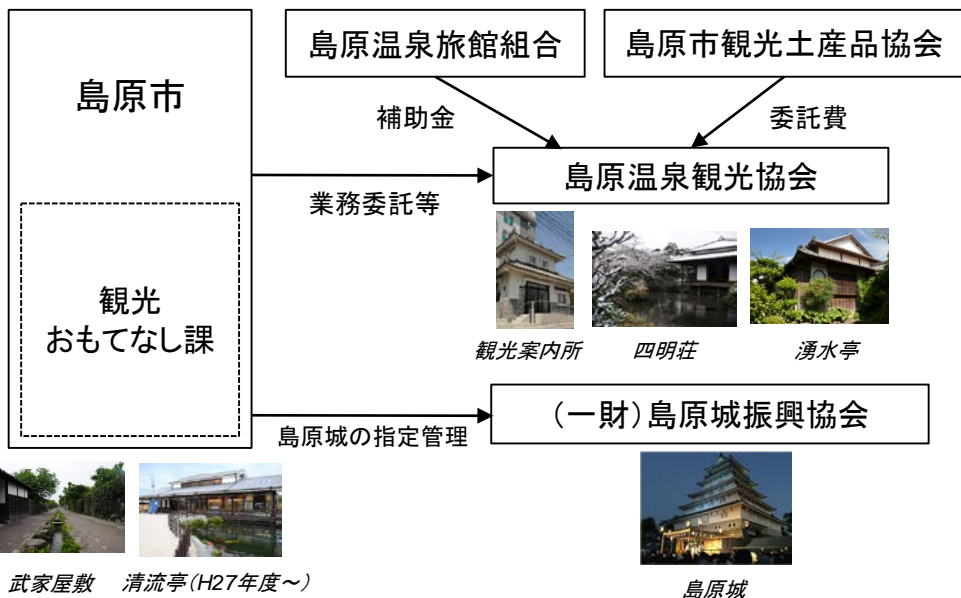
島原市

観光
おもてなし課

島原温泉旅館組合

島原市観光土産品協会

補助金

委託費

業務委託等

島原温泉観光協会

観光案内所

四明荘

湧水亭

島原城の指定管理

(一財)島原城振興協会

武家屋敷

清流亭(H27年度～)

島原城